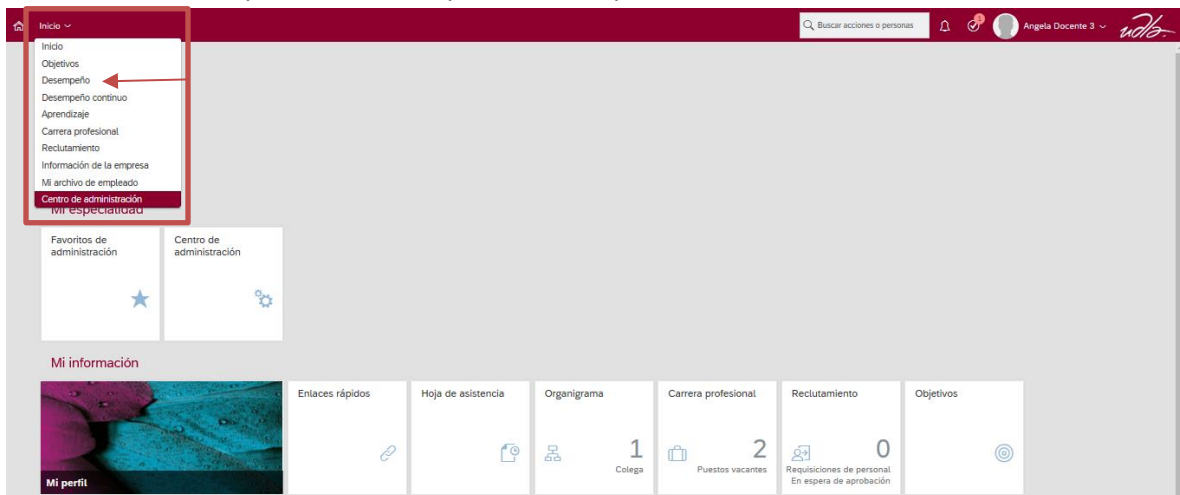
Inicio

Buscar acciones o personas

Angela Docente 3

udla

Inicio
Objetivos
Desempeño
Desempeño continuo
Aprendizaje
Carrera profesional
Reclutamiento
Información de la empresa
Mi archivo de empleado
Centro de administración

Mi especialidad

Favoritos de administración

Centro de administración

Mi información

Mi perfil

Enlaces rápidos

Hoja de asistencia

Organigrama
1
Colega

Carrera profesional
2
Puestos vacantes

Reclutamiento
0
Requisiciones de personal En espera de aprobación

Objetivos